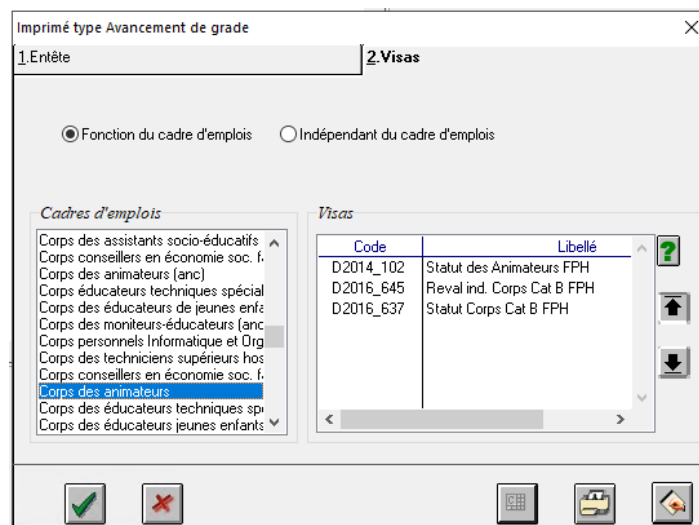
Imprimé type Avancement de grade

1.Entête

2.Visas

Fonction du cadre d'emplois

Indépendant du cadre d'emplois

Cadres d'emplois

Corps des assistants socio-éducatifs
Corps conseillers en économie soc. f
Corps des animateurs (anc)
Corps éducateurs techniques spécial
Corps des éducateurs de jeunes enfa
Corps des moniteurs-éducateurs (anc
Corps personnels Informatique et Org
Corps des techniciens supérieurs hos
Corps des conseillers en économie soc. f
Corps des animateurs
Corps des éducateurs techniques sp
Corps des éducateurs jeunes enfants

Visas

| Code | Libellé |
|---|---|
| D2014_102 | Statut des Animateurs FPH |
| D2016_645 | Reval ind. Corps Cat B FPH |
| D2016_637 | Statut Corps Cat B FPH |

?